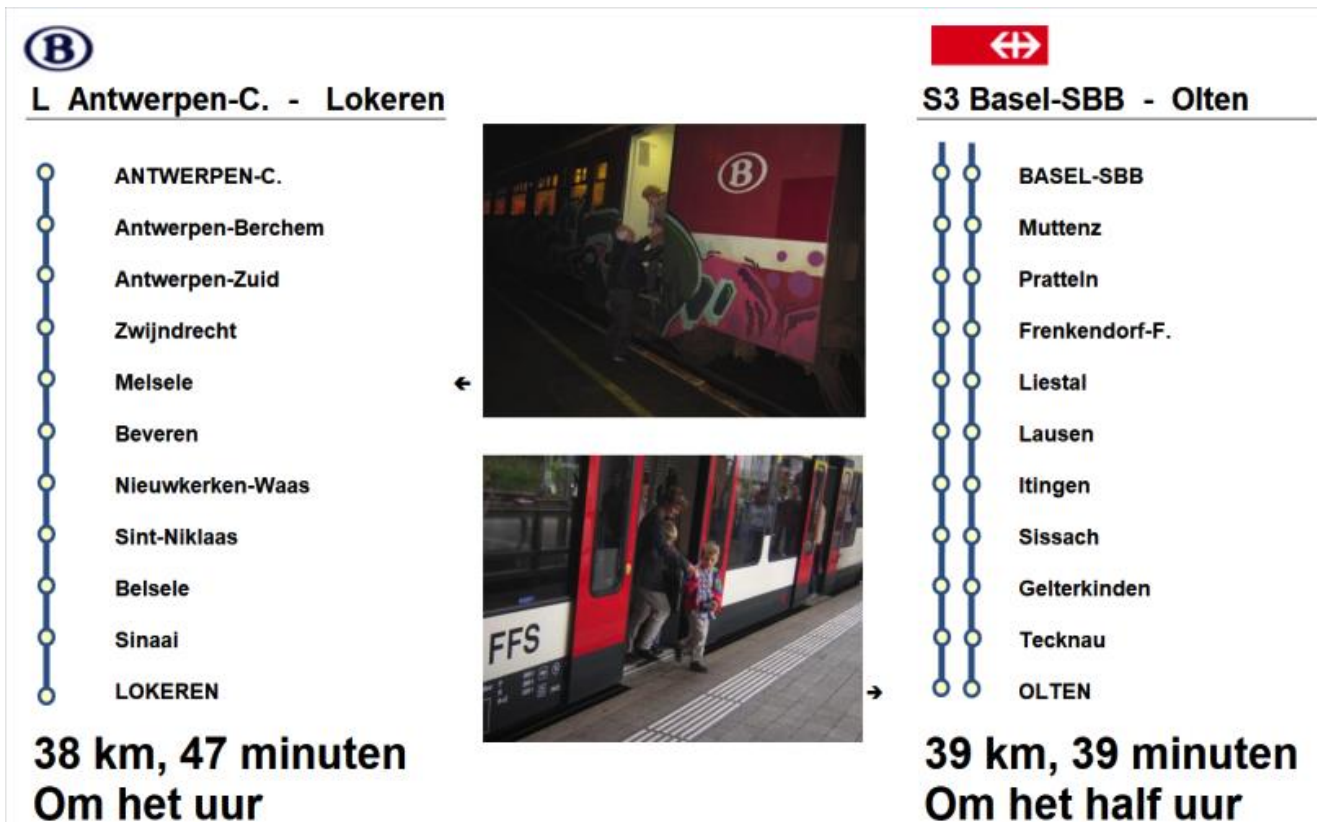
B

L Antwerpen-C. - Lokeren

ANTWERPEN-C.
Antwerpen-Berchem
Antwerpen-Zuid
Zwijndrecht
Melsele
Beveren
Nieuwkerken-Waas
Sint-Niklaas
Belsele
Sinaai
LOKEREN

38 km, 47 minuten
Om het uur

B

FFS

S3 Basel-SBB - Olten

BASEL-SBB
Muttenz
Pratteln
Frenkendorf-F.
Liestal
Lausen
Itingen
Sissach
Gelterkinden
Tecknau
OLTEN

39 km, 39 minuten
Om het half uur